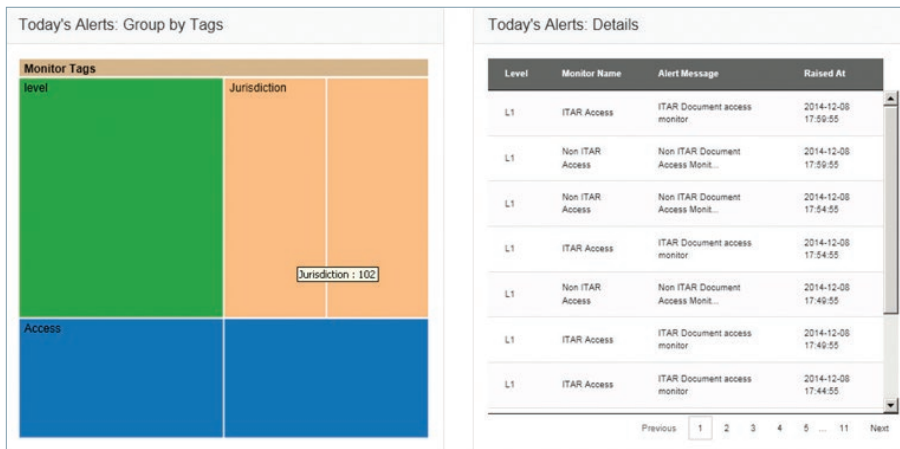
Today's Alerts: Group by Tags

Monitor Tags

level

Jurisdiction

Jurisdiction : 102

Access

Today's Alerts: Details

| Level | Monitor Name | Alert Message | Raised At |
|---|---|---|---|
| L1 | ITAR Access | ITAR Document access monitor | 2014-12-08 17:59:55 |
| L1 | Non ITAR Access | Non ITAR Document Access Monit... | 2014-12-08 17:59:55 |
| L1 | Non ITAR Access | Non ITAR Document Access Monit... | 2014-12-08 17:54:55 |
| L1 | ITAR Access | ITAR Document access monitor | 2014-12-08 17:54:55 |
| L1 | Non ITAR Access | Non ITAR Document Access Monit... | 2014-12-08 17:49:55 |
| L1 | ITAR Access | ITAR Document access monitor | 2014-12-08 17:49:55 |
| L1 | ITAR Access | ITAR Document access monitor | 2014-12-08 17:44:55 |

Previous 1 2 3 4 5 ... 11 Next